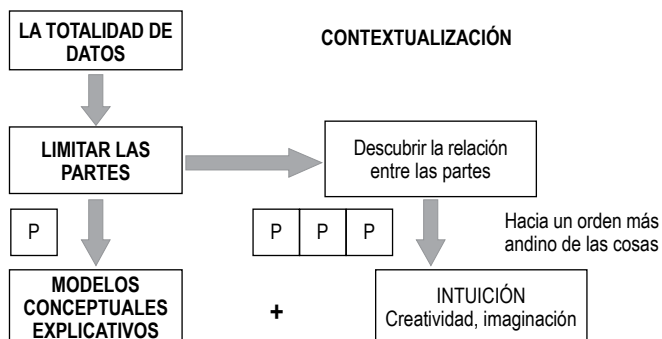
LA TOTALIDAD DE DATOS

CONTEXTUALIZACIÓN

LIMITAR LAS PARTES

Descubrir la relación entre las partes

P

P P P

Hacia un orden más andino de las cosas

MODELOS CONCEPTUALES EXPLICATIVOS

+

INTUICIÓN
Creatividad, imaginación